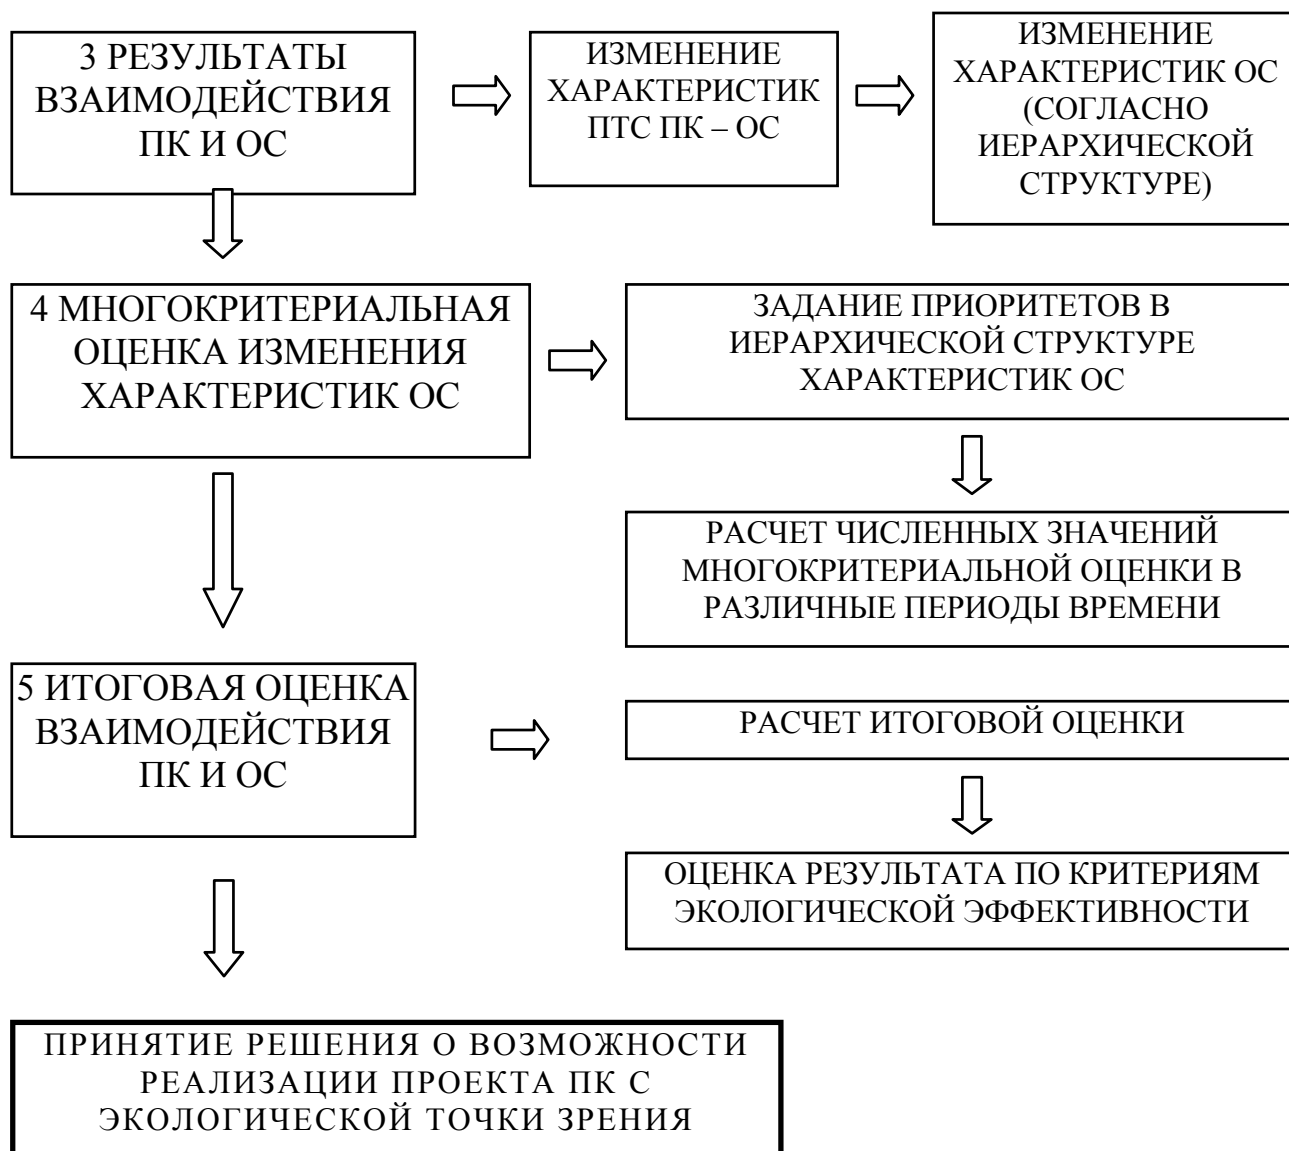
3 РЕЗУЛЬТАТЫ ВЗАИМОДЕЙСТВИЯ ПК И ОС

ИЗМЕНЕНИЕ ХАРАКТЕРИСТИК ПТС ПК – ОС

ИЗМЕНЕНИЕ ХАРАКТЕРИСТИК ОС (СОГЛАСНО ИЕРАРХИЧЕСКОЙ СТРУКТУРЕ)

4 МНОГОКРИТЕРИАЛЬНАЯ ОЦЕНКА ИЗМЕНЕНИЯ ХАРАКТЕРИСТИК ОС

ЗАДАНИЕ ПРИОРИТЕТОВ В ИЕРАРХИЧЕСКОЙ СТРУКТУРЕ ХАРАКТЕРИСТИК ОС

РАСЧЕТ ЧИСЛЕННЫХ ЗНАЧЕНИЙ МНОГОКРИТЕРИАЛЬНОЙ ОЦЕНКИ В РАЗЛИЧНЫЕ ПЕРИОДЫ ВРЕМЕНИ

5 ИТОГОВАЯ ОЦЕНКА ВЗАИМОДЕЙСТВИЯ ПК И ОС

РАСЧЕТ ИТОГОВОЙ ОЦЕНКИ

ОЦЕНКА РЕЗУЛЬТАТА ПО КРИТЕРИЯМ ЭКОЛОГИЧЕСКОЙ ЭФФЕКТИВНОСТИ

ПРИНЯТИЕ РЕШЕНИЯ О ВОЗМОЖНОСТИ РЕАЛИЗАЦИИ ПРОЕКТА ПК С ЭКОЛОГИЧЕСКОЙ ТОЧКИ ЗРЕНИЯ